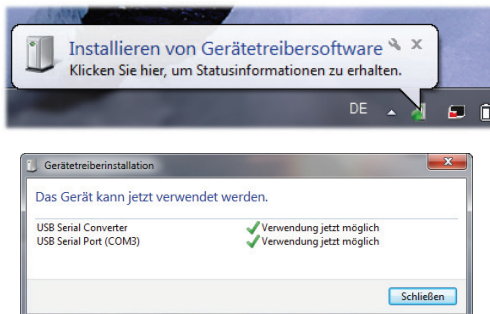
Installieren von Gerätetreibersoftware
Klicken Sie hier, um Statusinformationen zu erhalten.

DE

Gerätetreiberinstallation

Das Gerät kann jetzt verwendet werden.

| USB Serial Converter | Verwendung jetzt möglich |
|---|---|
| USB Serial Port (COM3) | Verwendung jetzt möglich |

Schließen